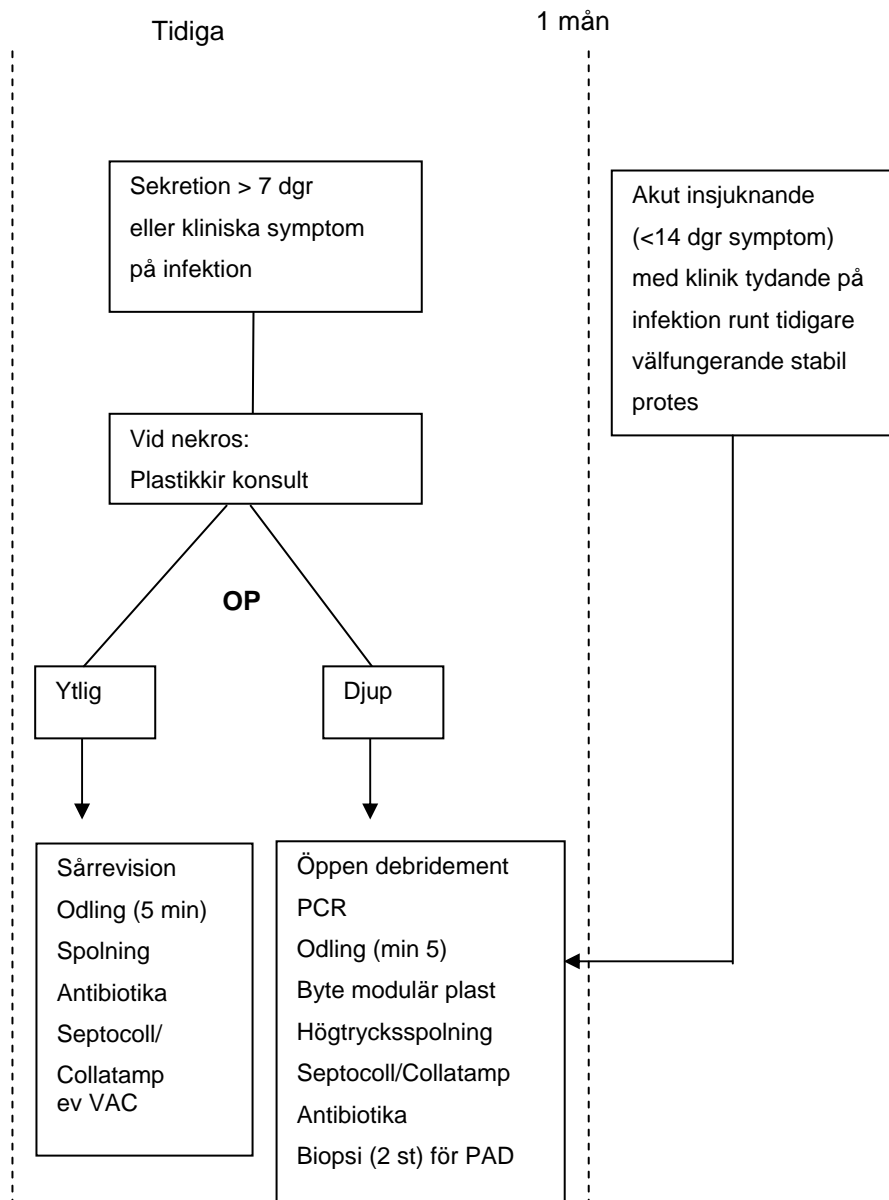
Tidiga

1 mån

Sekretion > 7 dgr
eller kliniska symptom
på infektion

Akut insjuknande
(<14 dgr symptom)
med klinik tydande på
infektion runt tidigare
välfungerande stabil
protes

Vid nekros:
Plastikkir konsult

OP

Ytlig

Djup

Sårrevision
Odling (5 min)
Spolning
Antibiotika
Septocoll/
Collatamp
ev VAC

Öppen debridement
PCR
Odling (min 5)
Byte modulär plast
Högtrycksspolning
Septocoll/Collatamp
Antibiotika
Biopsi (2 st) för PAD